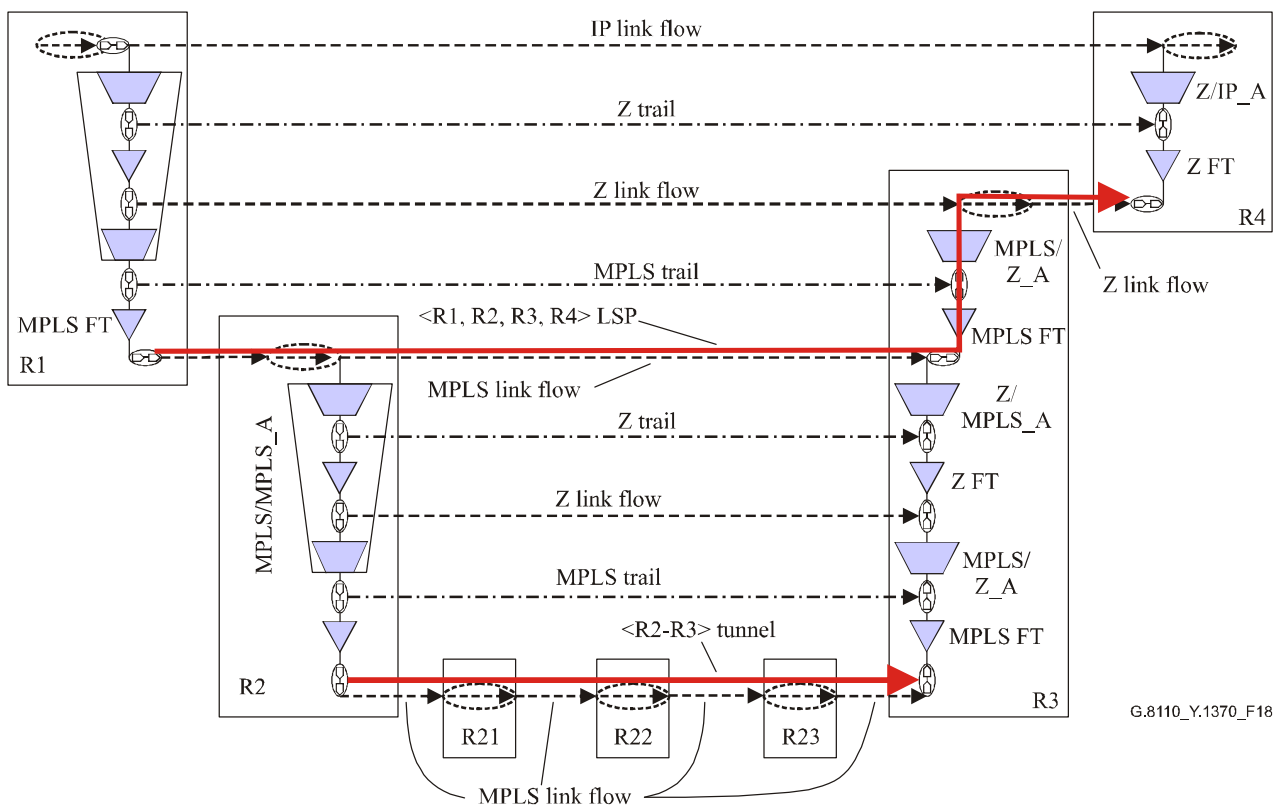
IP link flow

Z/IP_A

Z trail

Z FT

Z link flow

R4

MPLS/
Z_A

MPLS trail

Z link flow

MPLS FT

<R1, R2, R3, R4> LSP

MPLS FT

R1

MPLS link flow

Z/
MPLS_A

MPLS/MPLS_A

Z trail

Z FT

Z link flow

MPLS/
Z_A

MPLS trail

<R2-R3> tunnel

MPLS FT

R2

R3

R21

R22

R23

G.8110_Y.1370_F18

MPLS link flow